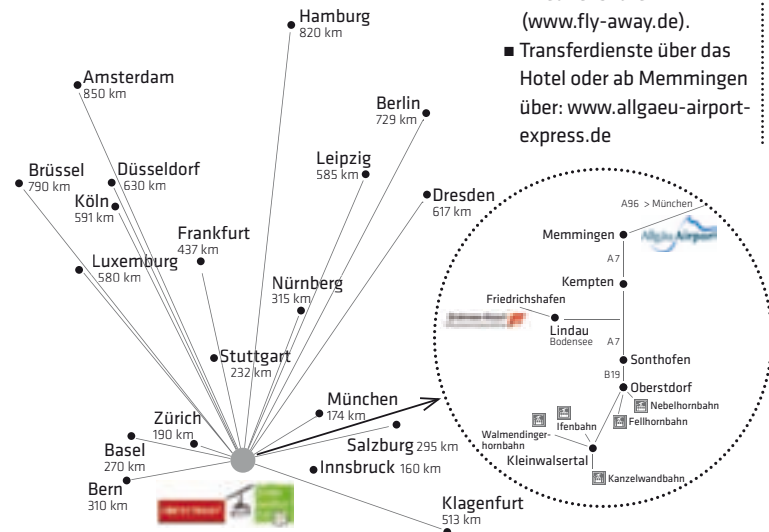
(www.fly-away.de).

- Transferdienste über das Hotel oder ab Memmingen über: www.allgaeu-airport-express.de

Hamburg 820 km
Amsterdam 850 km
Berlin 729 km
Brüssel 790 km
Düsseldorf 630 km
Köln 591 km
Leipzig 585 km
Dresden 617 km
Frankfurt 437 km
Luxemburg 580 km
Nürnberg 315 km
Stuttgart 232 km
München 174 km
Zürich 190 km
Salzburg 295 km
Basel 270 km
Innsbruck 160 km
Bern 310 km
Klagenfurt 513 km

A96 > München
Memmingen
Allgäu Airport
A7
Kempten
Friedrichshafen
Lindau Bodensee
A7
Sonthofen
B19
Oberstdorf
Nebelhornbahn
Fellhornbahn
Ifenbahn
Walmendingerhornbahn
Kleinwalsertal
Kanzelwandbahn